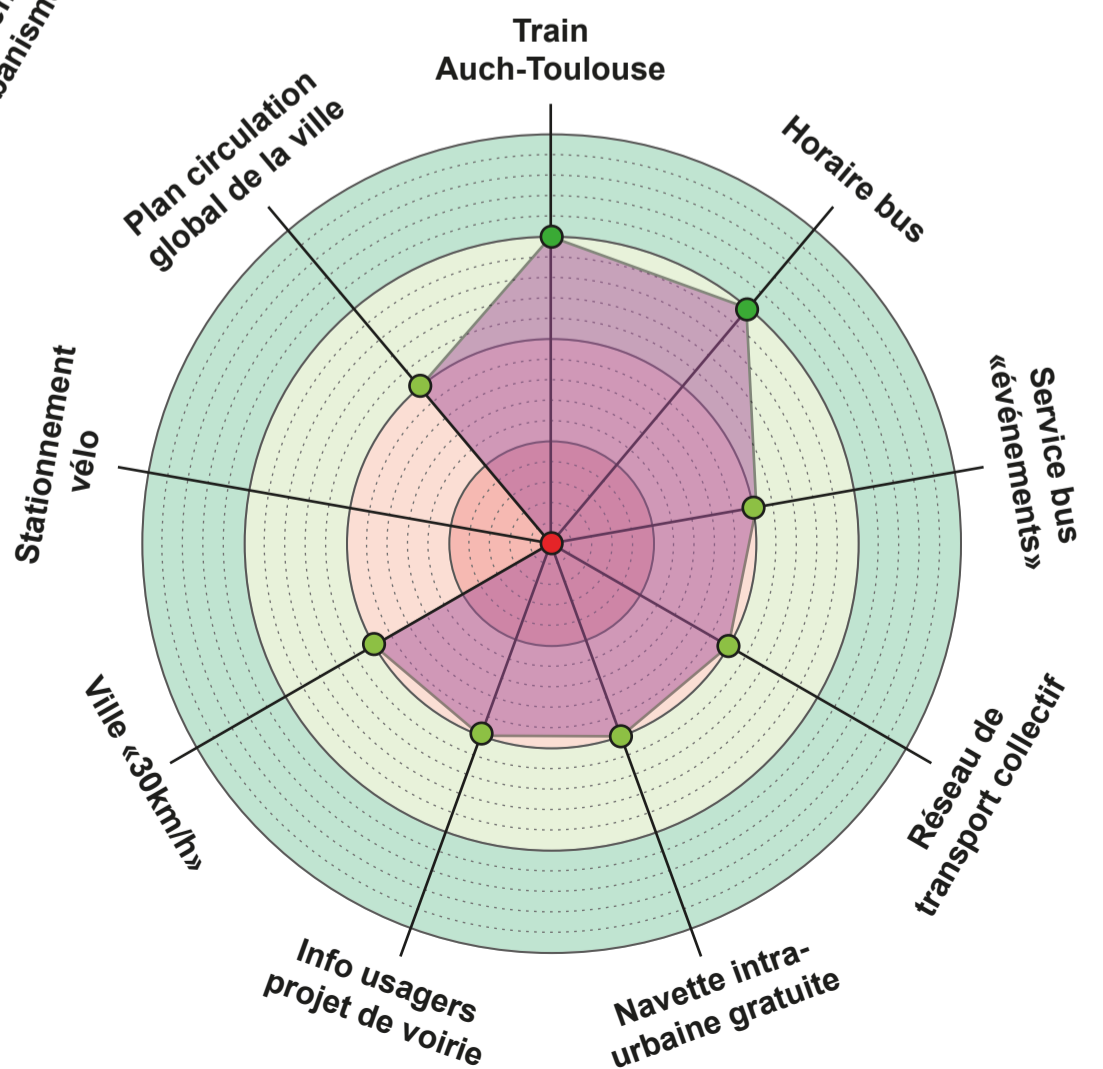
banism

Train Auch-Toulouse

Horaire bus

Service bus «événements»

Réseau de transport collectif

Navette intra-urbaine gratuite

Info usagers projet de voirie

Ville «30km/h»

Stationnement vélo

Plan circulation global de la ville